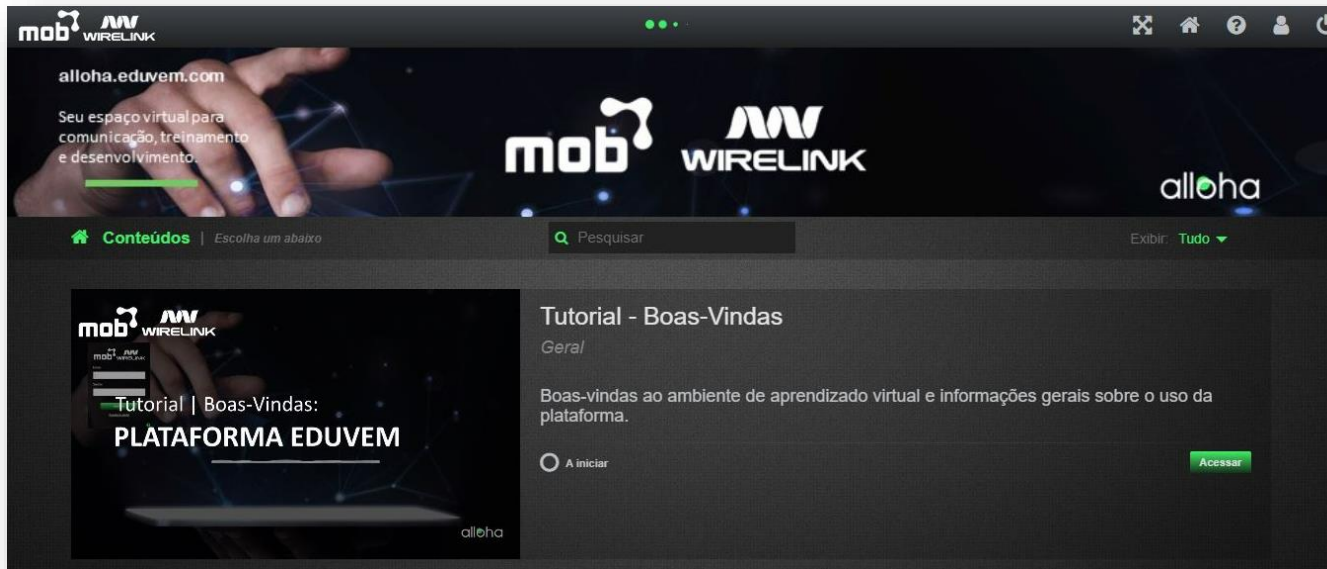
mob WIRELINK

alloha.eduvem.com

Seu espaço virtual para comunicação, treinamento e desenvolvimento.

mob WIRELINK

alloha

Conteúdos | Escolha um abaixo

Pesquisar

Exibir: Tudo

mob WIRELINK

Tutorial | Boas-Vindas:

PLATAFORMA EDUVEM

alloha

Tutorial - Boas-Vindas

Geral

Boas-vindas ao ambiente de aprendizado virtual e informações gerais sobre o uso da plataforma.

A iniciar

Acessar